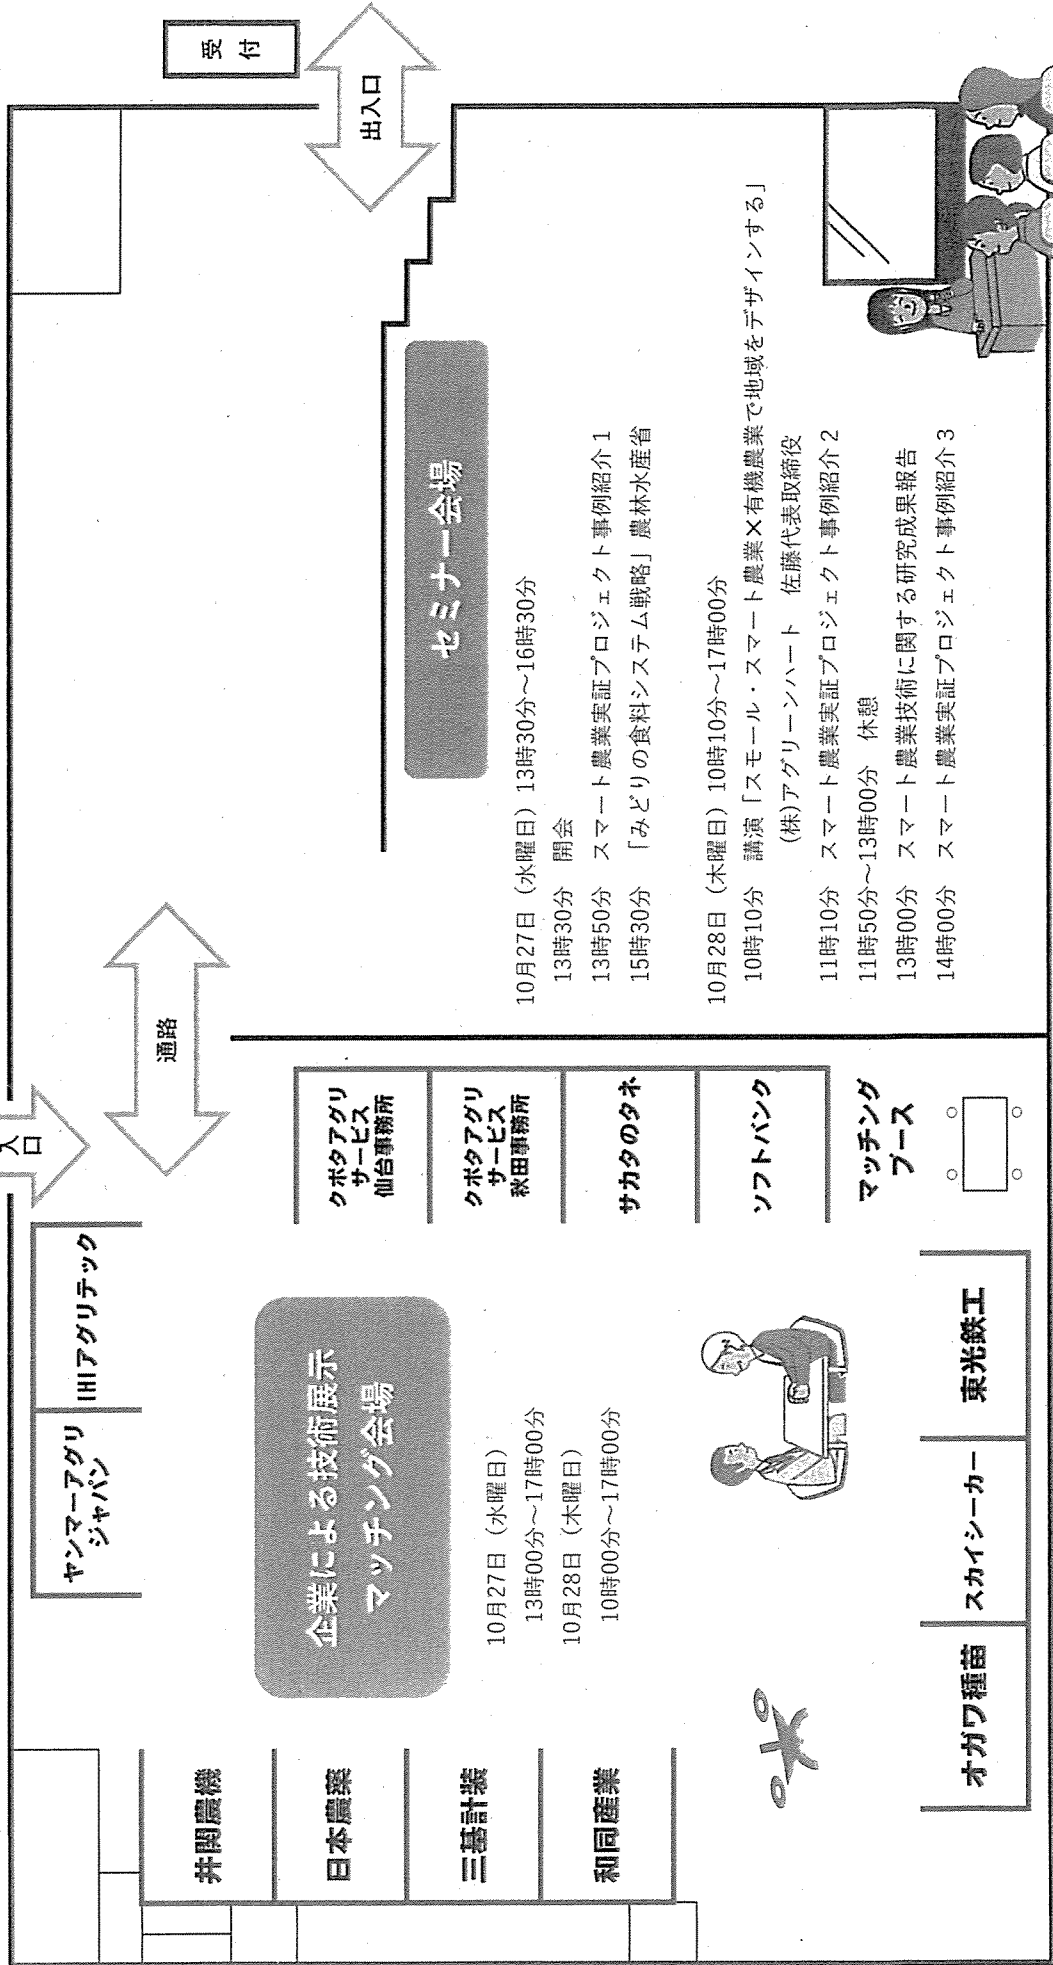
受付

出入口

セミナー会場

10月27日（水曜日）13時30分～16時30分
13時30分　開会
13時50分　スマート農業実証プロジェクト事例紹介 1
15時30分　「みどりの食料システム戦略」農林水産省

10月28日（木曜日）10時10分～17時00分
10時10分　講演「スモール・スマート農業×有機農業で地域をデザインする」
(株)アグリーンハート　佐藤代表取締役
11時10分　スマート農業実証プロジェクト事例紹介 2
11時50分～13時00分　休憩
13時00分　スマート農業技術に関する研究成果報告
14時00分　スマート農業実証プロジェクト事例紹介 3

通路

入口

ヤンマーアグリジャパン
IHIアグリテック

企業による技術展示マッチング会場

10月27日（水曜日）
13時00分～17時00分
10月28日（木曜日）
10時00分～17時00分

クボタアグリサービス仙台事務所
クボタアグリサービス秋田事務所
サカタのタネ
ソフトバンク
マッチングブース

井関農機
日本農業
三基計装
和同産業

オカワ種苗
スカイシーカー
東光鉄工